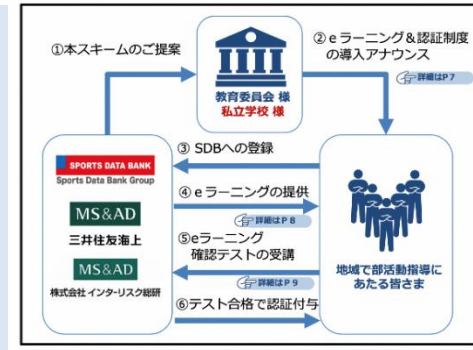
①本スキームのご提案

教育委員会 様
私立学校 様

②eラーニング＆認証制度の導入アナウンス

詳細はP７

③ SDBへの登録

SPORTS DATA BANK
Sports Data Bank Group

MS&AD
三井住友海上

MS&AD
株式会社 インターリスク総研

④ eラーニングの提供

詳細はP８

⑤eラーニング
確認テストの受講

詳細はP９

⑥テスト合格で認証付与

地域で部活動指導にあたる皆さま